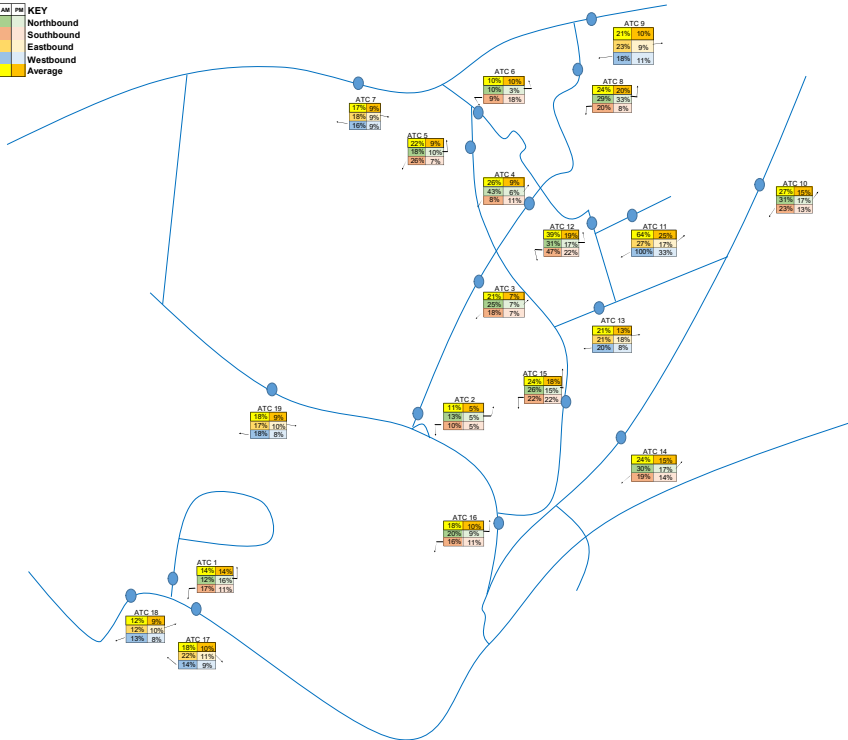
AM PM KEY
Northbound
Southbound
Eastbound
Westbound
Average

ATC 9
| 21% | 10% |
|---|---|
| 23% | 9% |
| 18% | 11% |

ATC 6
| 10% | 10% |
|---|---|
| 10% | 3% |
| 9% | 18% |

ATC 8
| 24% | 20% |
|---|---|
| 29% | 33% |
| 20% | 8% |

ATC 7
| 17% | 9% |
|---|---|
| 18% | 9% |
| 16% | 9% |

ATC 5
| 22% | 9% |
|---|---|
| 18% | 10% |
| 26% | 7% |

ATC 4
| 26% | 9% |
|---|---|
| 43% | 6% |
| 8% | 11% |

ATC 10
| 27% | 15% |
|---|---|
| 31% | 17% |
| 23% | 13% |

ATC 12
| 39% | 19% |
|---|---|
| 31% | 17% |
| 47% | 22% |

ATC 11
| 64% | 25% |
|---|---|
| 27% | 17% |
| 100% | 33% |

ATC 3
| 21% | 7% |
|---|---|
| 25% | 7% |
| 18% | 7% |

ATC 13
| 21% | 13% |
|---|---|
| 21% | 18% |
| 20% | 8% |

ATC 15
| 24% | 18% |
|---|---|
| 26% | 15% |
| 22% | 22% |

ATC 19
| 18% | 9% |
|---|---|
| 17% | 10% |
| 18% | 8% |

ATC 2
| 11% | 5% |
|---|---|
| 13% | 5% |
| 10% | 5% |

ATC 14
| 24% | 15% |
|---|---|
| 30% | 17% |
| 19% | 14% |

ATC 16
| 18% | 10% |
|---|---|
| 20% | 9% |
| 16% | 11% |

ATC 1
| 14% | 14% |
|---|---|
| 12% | 16% |
| 17% | 11% |

ATC 18
| 12% | 9% |
|---|---|
| 12% | 10% |
| 13% | 8% |

ATC 17
| 18% | 10% |
|---|---|
| 22% | 11% |
| 14% | 9% |